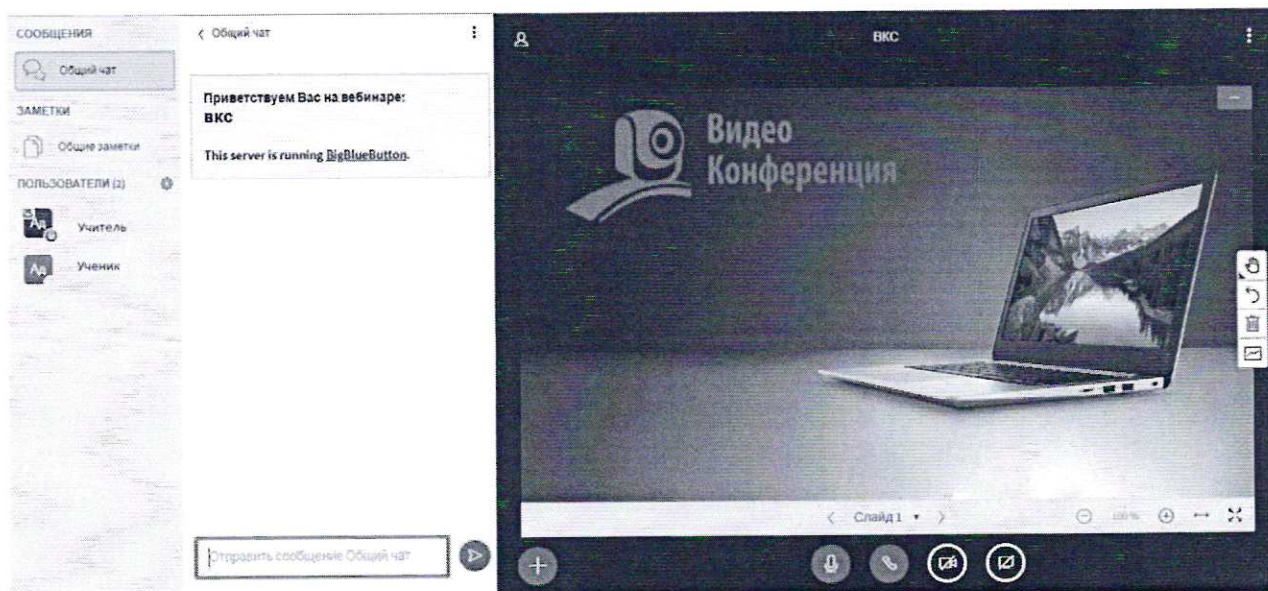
СООБЩЕНИЯ

Общий чат

ЗАМЕТКИ

Общие заметки

ПОЛЬЗОВАТЕЛИ (2)

Учитель

Ученик

< Общий чат

Приветствуем Вас на вебинаре:
ВКС

This server is running BigBlueButton.

Отправить сообщение Общий чат

ВКС

Видео
Конференция

< Слайд 1 >

100%